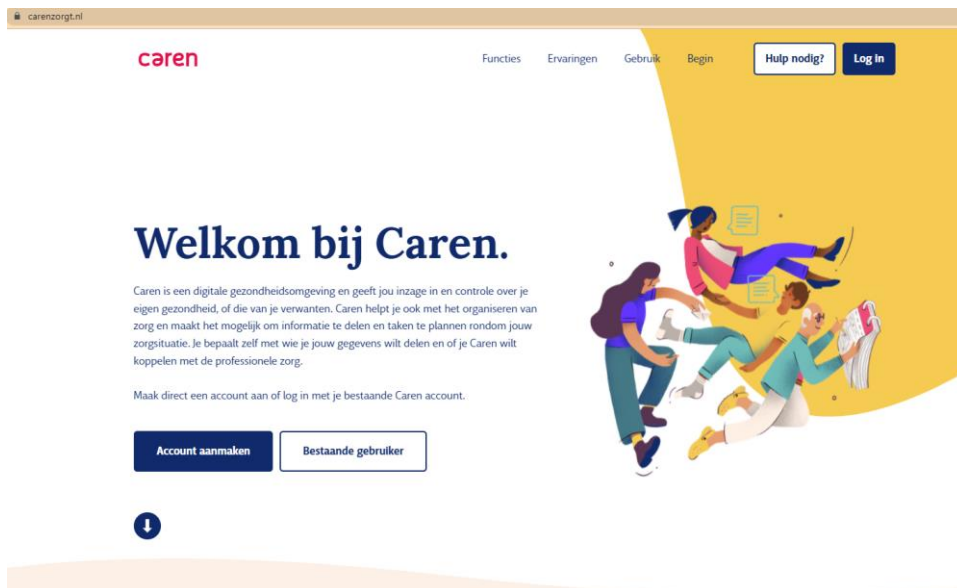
carenzorgt.nl

caren

Functies Ervaringen Gebruik Begin

Hulp nodig?

Log in

Welkom bij Caren.

Caren is een digitale gezondheidsomgeving en geeft jou inzage in en controle over je eigen gezondheid, of die van je verwanten. Caren helpt je ook met het organiseren van zorg en maakt het mogelijk om informatie te delen en taken te plannen rondom jouw zorgsituatie. Je bepaalt zelf met wie je jouw gegevens wilt delen en of je Caren wilt koppelen met de professionele zorg.

Maak direct een account aan of log in met je bestaande Caren account.

Account aanmaken

Bestaande gebruiker